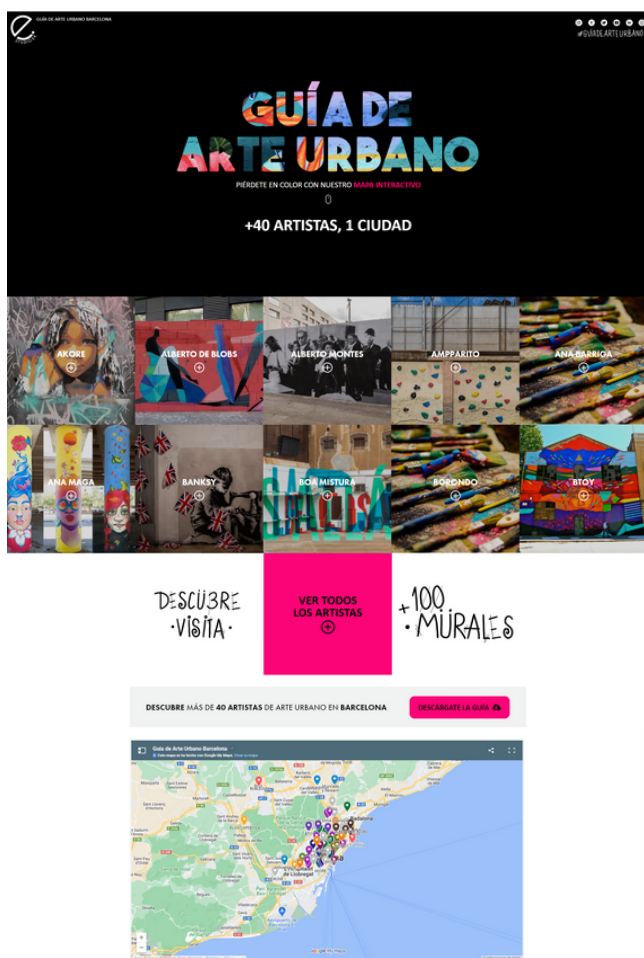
GUÍA DE ARTE URBANO BARCELONA

#GUÍADEARTEURBANO

GUÍA DE ARTE URBANO

PIÉRDETE EN COLOR CON NUESTRO MAPA INTERACTIVO

+40 ARTISTAS, 1 CIUDAD

AKORE

ALBERTO DE BLOBS

ALBERTO MONTES

AMPPARITO

ANA BARRIGA

ANA MAGA

BANKSY

BOA MISTURA

BORONDO

BTOY

DESCUBRE · VISITA ·

VER TODOS LOS ARTISTAS

+100 · MURALES

DESCUBRE MÁS DE 40 ARTISTAS DE ARTE URBANO EN BARCELONA

DESCÁRGATE LA GUÍA

Guía de Arte Urbano Barcelona

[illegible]